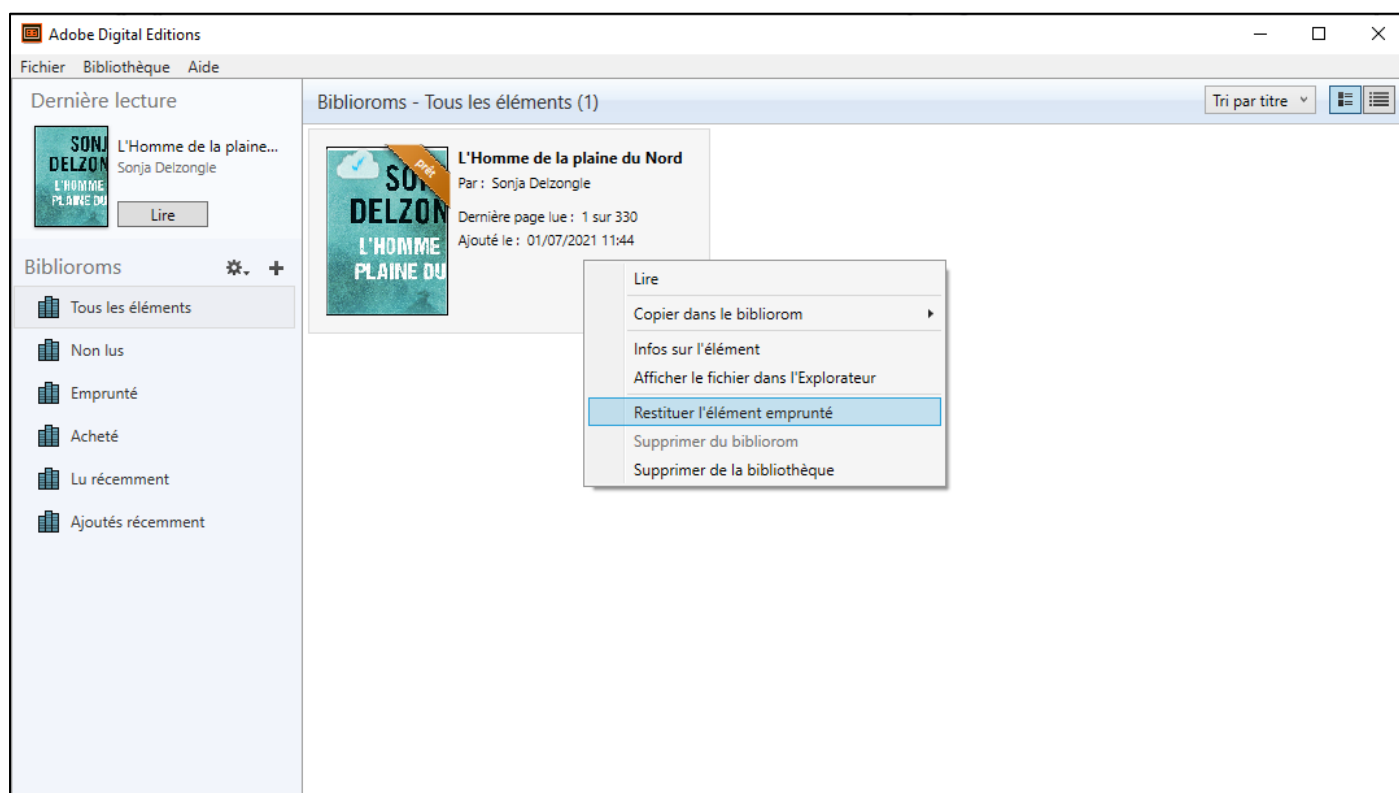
Adobe Digital Editions

Fichier Bibliothèque Aide

Dernière lecture

SONJ DELZON L'HOMME PLAINE DU

L'Homme de la plaine...
Sonja Delzongle

Lire

Biblioroms - Tous les éléments (1)

Tri par titre

Biblioroms

Tous les éléments

Non lus

Emprunté

Acheté

Lu récemment

Ajoutés récemment

SON DELZON L'HOMME PLAINE DU

prêt

L'Homme de la plaine du Nord
Par : Sonja Delzongle
Dernière page lue : 1 sur 330
Ajouté le : 01/07/2021 11:44

Lire
Copier dans le bibliorom
Infos sur l'élément
Afficher le fichier dans l'Explorateur
Restituer l'élément emprunté
Supprimer du bibliorom
Supprimer de la bibliothèque